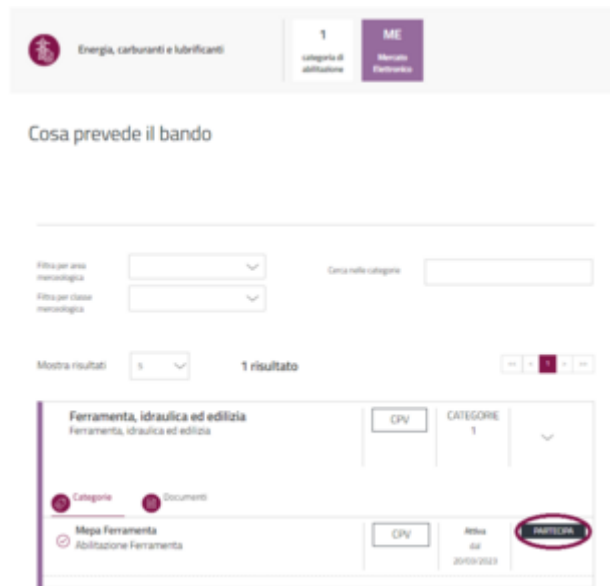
Energia, carburanti e lubrificanti

1
categoria di abilitazione

ME
Mercato Elettronico

Cosa prevede il bando

Filtra per area merceologica

Filtra per classe merceologica

Cerca nelle categorie

Mostra risultati 5

1 risultato

1

Ferramenta, idraulica ed edilizia
Ferramenta, idraulica ed edilizia

CPV

CATEGORIE
1

Categorie

Documenti

Mepa Ferramenta
Abilitazione Ferramenta

CPV

Attiva
dal
20/03/2023

PARTECIPA